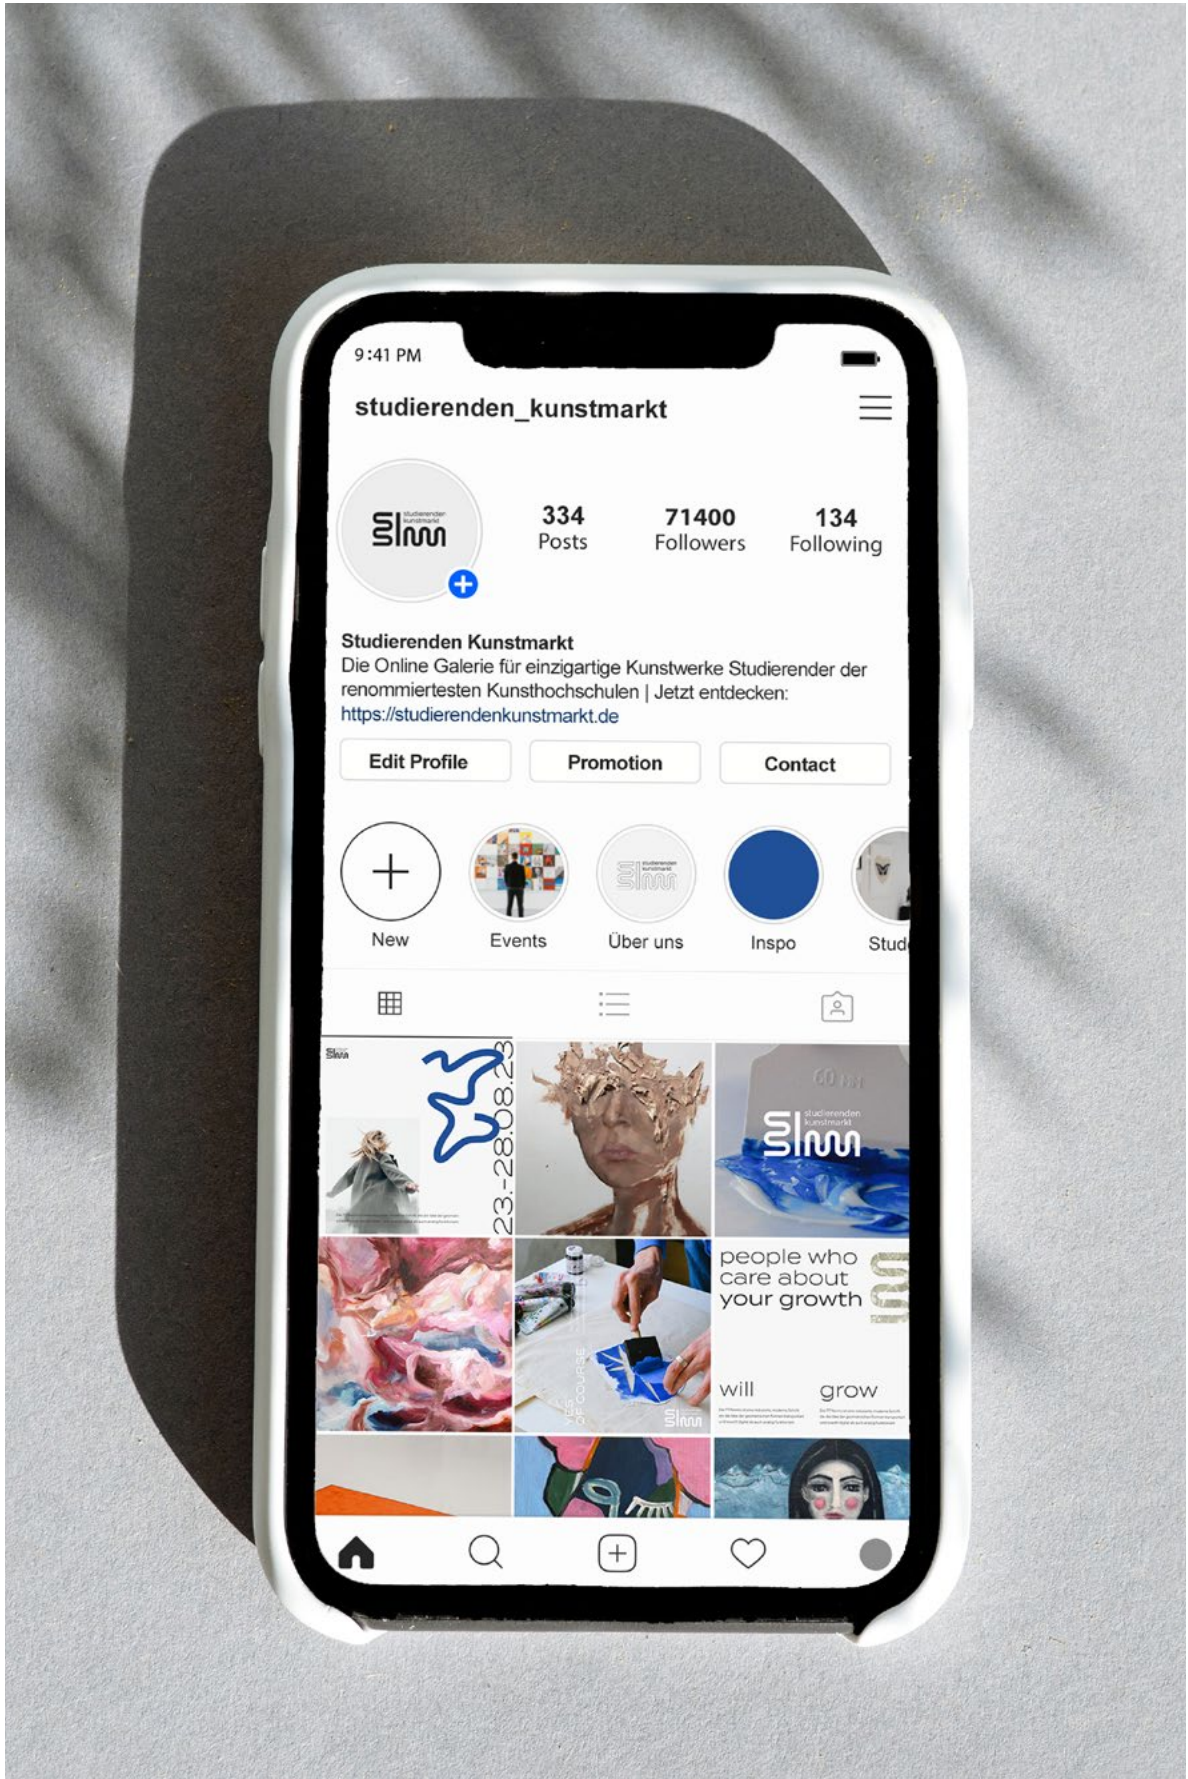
9:41 PM

studierenden_kunstmarkt

studierenden kunstmarkt

334 Posts

71400 Followers

134 Following

Studierenden Kunstmarkt
Die Online Galerie für einzigartige Kunstwerke Studierender der renommiertesten Kunsthochschulen | Jetzt entdecken:
https://studierendenkunstmarkt.de

Edit Profile

Promotion

Contact

New

Events

Über uns

Inspo

Stud

23.-28.08.23

studierenden kunstmarkt

people who care about your growth

will grow

YES OF COURSE